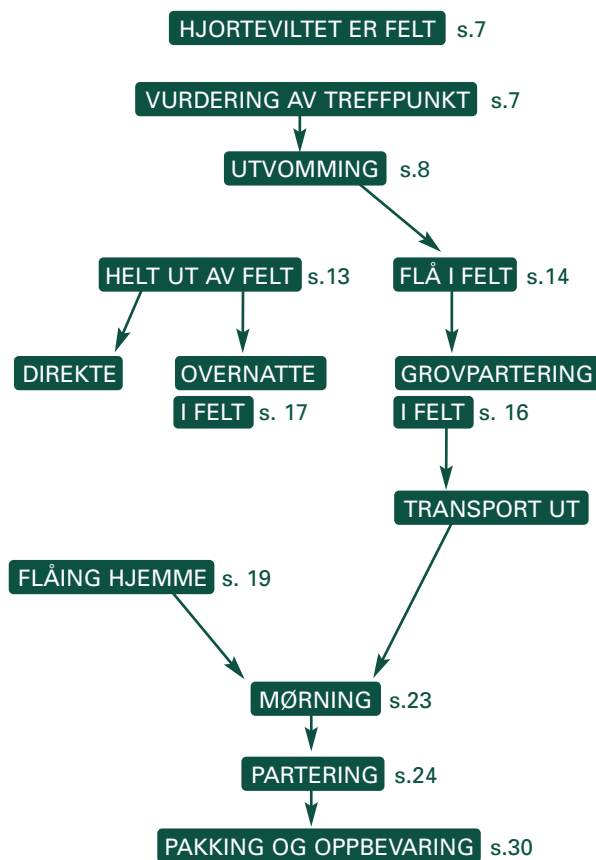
HJORTEVILTET ER FELT s.7

VURDERING AV TREFFPUNKT s.7

UTVOMMING s.8

HELT UT AV FELT s.13

FLÅ I FELT s.14

DIREKTE

OVERNATTE I FELT s. 17

GROVPARTERING I FELT s. 16

TRANSPORT UT

FLÅING HJEMME s. 19

MØRNING s.23

PARTERING s.24

PAKKING OG OPPBEVARING s.30